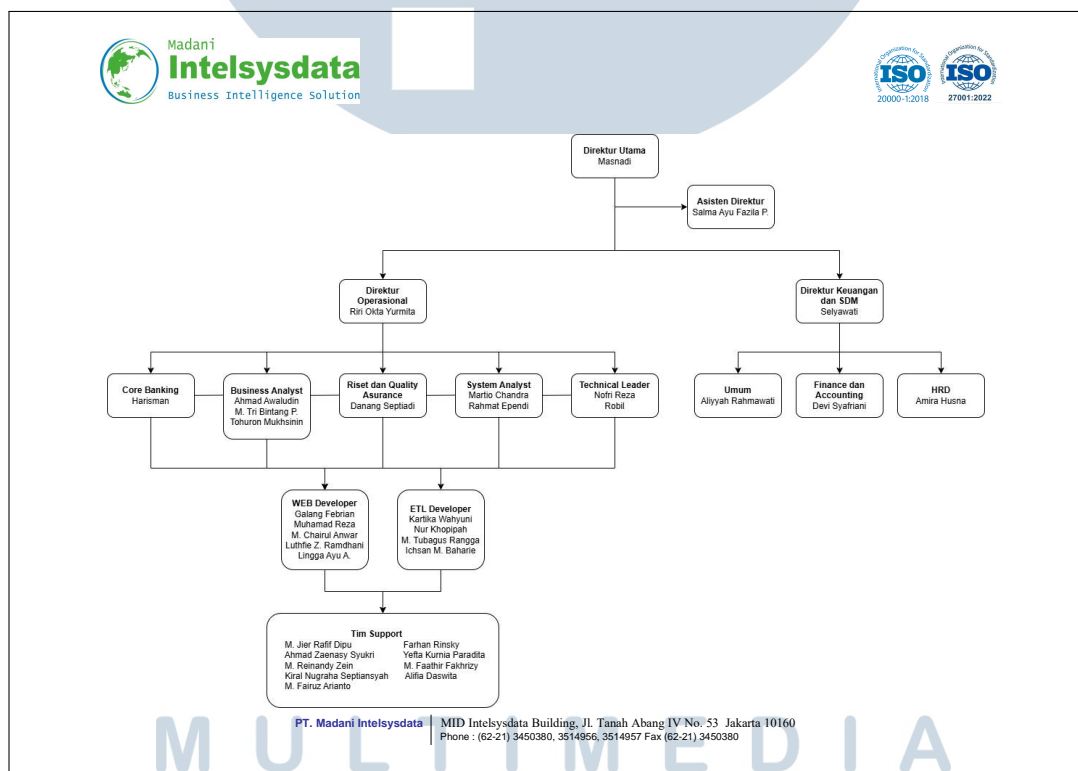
Madani
Intelsysdata
Business Intelligence Solution

ISO 20000-1:2018
ISO 27001:2022

Direktur Utama
Masnadi

Asisten Direktur
Salma Ayu Fazila P.

Direktur Operasional
Riri Okta Yurmita

Direktur Keuangan dan SDM
Selyawati

Core Banking
Harisman

Business Analyst
Ahmad Awaludin
M. Tri Bintang P.
Tohuron Mukhsinin

Riset dan Quality Asurance
Danang Septiadi

System Analyst
Martio Chandra
Rahmat Ependi

Technical Leader
Nofri Reza
Robil

Umum
Aliyyah Rahmawati

Finance dan Accounting
Devi Syafriani

HRD
Amira Husna

WEB Developer
Galang Febrian
Muhamad Reza
M. Chairul Anwar
Luthfie Z. Ramdhani
Lingga Ayu A.

ETL Developer
Kartika Wahyuni
Nur Khopipah
M. Tubagus Rangga
Ichsan M. Baharie

Tim Support
M. Jier Rafif Dipu
Ahmad Zaenasy Syukri
M. Reinandy Zein
Kiral Nugraha Septiansyah
M. Fairuz Arianto
Farhan Rinsky
Yefta Kurnia Paradita
M. Faathir Fakhrizy
Alifia Daswita

PT. Madani Intelsysdata
MID Intelsysdata Building, Jl. Tanah Abang IV No. 53 Jakarta 10160
Phone : (62-21) 3450380, 3514956, 3514957 Fax (62-21) 3450380

MULTIMEDIA